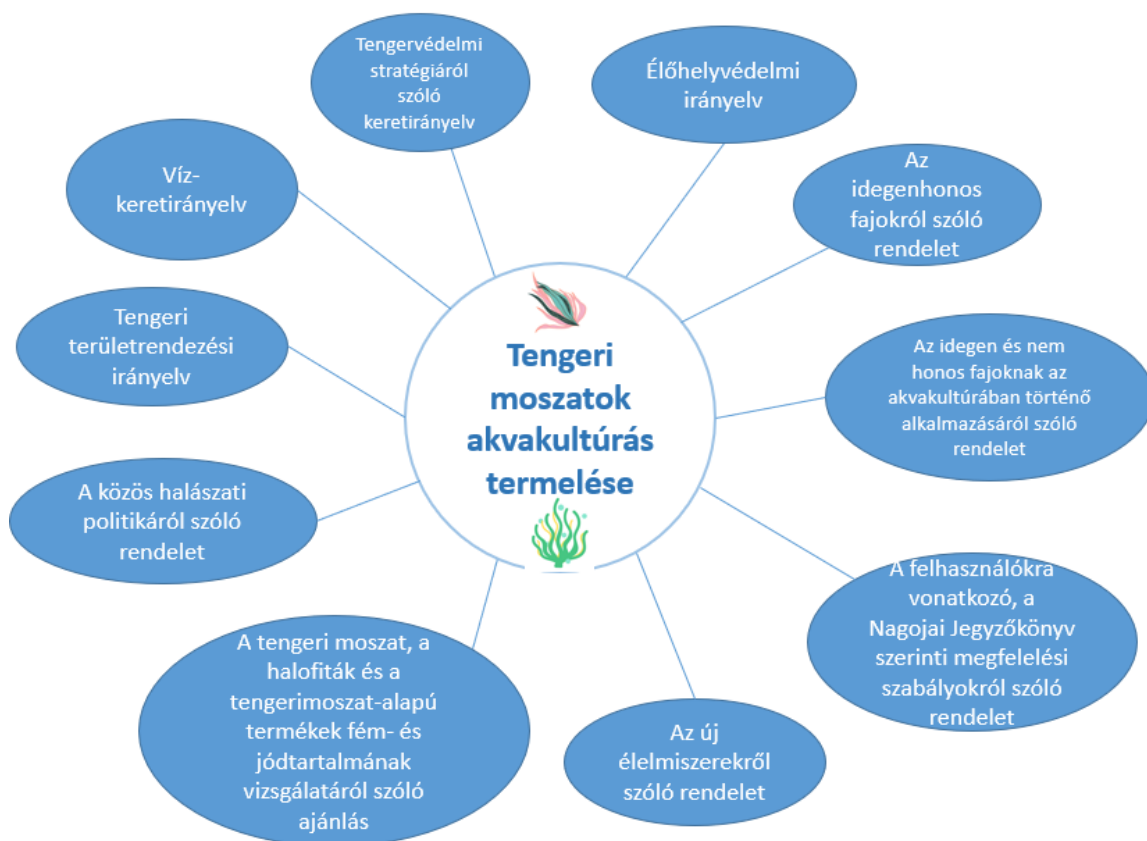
Tengeri moszatok akvakultúrás termelése

Tengervédelmi stratégiáról szóló keretirányelv

Élőhelyvédelmi irányelv

Víz-keretirányelv

Az idegenhonos fajokról szóló rendelet

Tengeri területrendezési irányelv

Az idegen és nem honos fajoknak az akvakultúrában történő alkalmazásáról szóló rendelet

A közös halászati politikáról szóló rendelet

A felhasználókra vonatkozó, a Nagojai Jegyzőkönyv szerinti megfelelési szabályokról szóló rendelet

A tengeri moszat, a halofiták és a tengerimoszat-alapú termékek fém- és jódtartalmának vizsgálatáról szóló ajánlás

Az új élelmiszerekről szóló rendelet